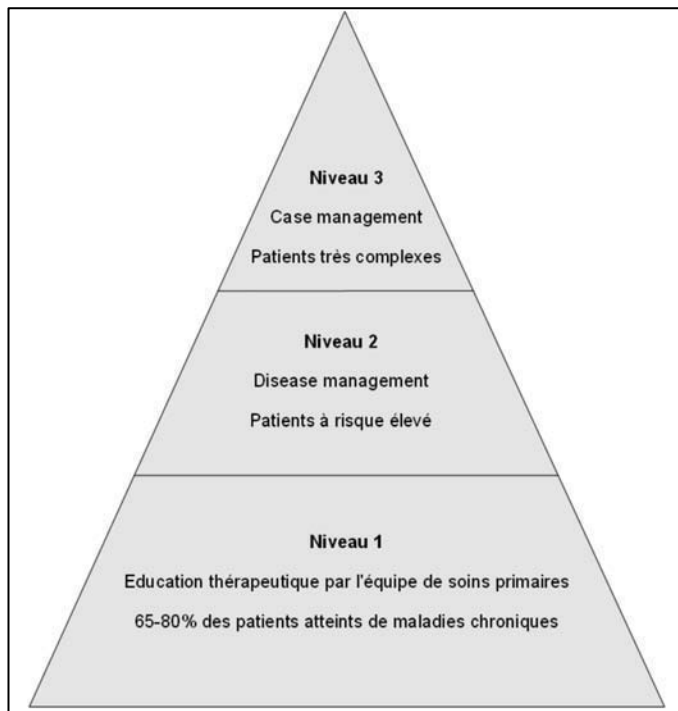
Niveau 3

Case management

Patients très complexes

Niveau 2

Disease management

Patients à risque élevé

Niveau 1

Education thérapeutique par l'équipe de soins primaires

65-80% des patients atteints de maladies chroniques